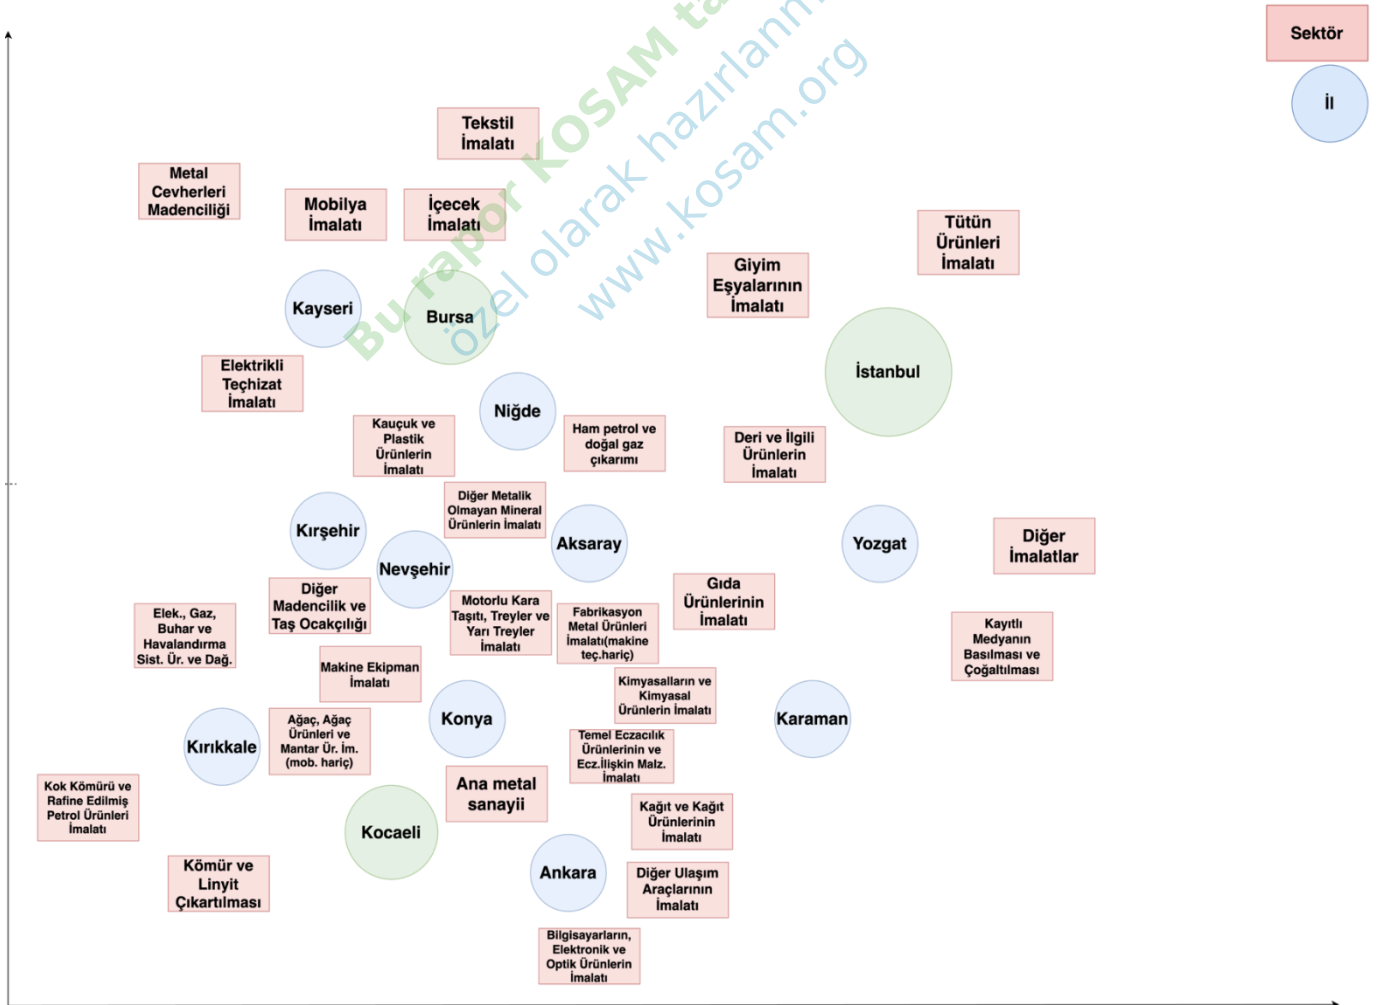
Sektör

İl

Bu rapor KOSAM tarafından özel olarak hazırlanmıştır www.kosam.org

Tekstil İmalatı

Metal Cevherleri Madenciliği

Mobilya İmalatı

İçecek İmalatı

Tütün Ürünleri İmalatı

Giyim Eşyalarının İmalatı

Kayseri

Bursa

İstanbul

Elektrikli Teçhizat İmalatı

Niğde

Kauçuk ve Plastik Ürünlerin İmalatı

Ham petrol ve doğal gaz çıkarımı

Deri ve İlgili Ürünlerin İmalatı

Diğer Metalik Olmayan Mineral Ürünlerin İmalatı

Kırşehir

Aksaray

Yozgat

Diğer İmalatlar

Nevşehir

Diğer Madencilik ve Taş Ocakçılığı

Gıda Ürünlerinin İmalatı

Elek., Gaz, Buhar ve Havalandırma Sist. Ür. ve Dağ.

Motorlu Kara Taşıtı, Treyler ve Yarı Treyler İmalatı

Fabrikasyon Metal Ürünleri İmalatı(makine teç.hariç)

Kayıtlı Medyanın Basılması ve Çoğaltılması

Makine Ekipman İmalatı

Kimyasalların ve Kimyasal Ürünlerin İmalatı

Kırıkkale

Ağaç, Ağaç Ürünleri ve Mantar Ür. İm. (mob. hariç)

Konya

Karaman

Temel Eczacılık Ürünlerinin ve Ecz.İlişkin Malz. İmalatı

Kok Kömürü ve Rafine Edilmiş Petrol Ürünleri İmalatı

Ana metal sanayii

Kocaeli

Kağıt ve Kağıt Ürünlerinin İmalatı

Kömür ve Linyit Çıkartılması

Ankara

Diğer Ulaşım Araçlarının İmalatı

Bilgisayarların, Elektronik ve Optik Ürünlerin İmalatı